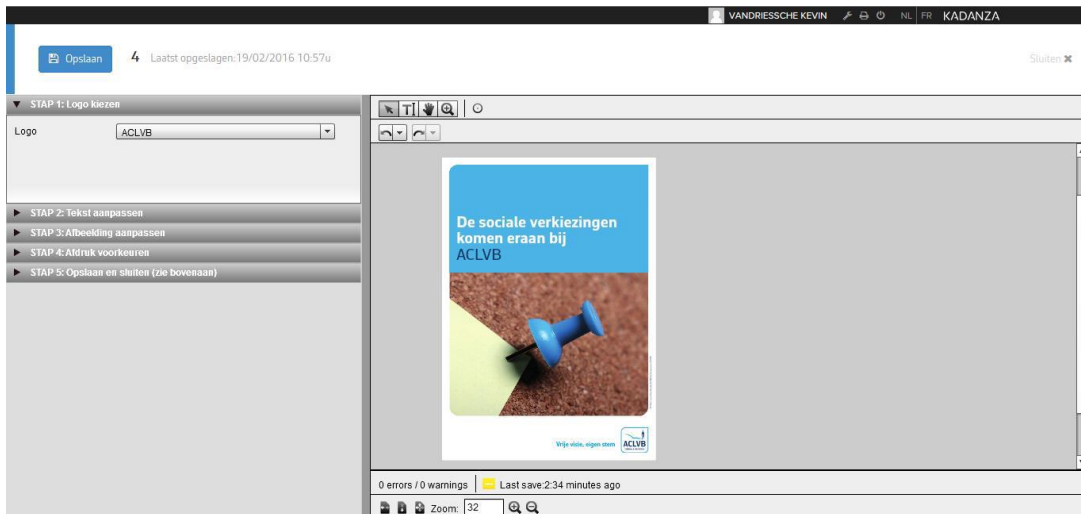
VANDRIESSCHE KEVIN NL | FR KADANZA

Opslaan 4 Laatst opgeslagen:19/02/2016 10:57u

Sluiten ✖

▼ STAP 1: Logo kiezen

Logo ACLVB

▶ STAP 2: Tekst aanpassen

▶ STAP 3: Afbeelding aanpassen

▶ STAP 4: Afdruk voorkeuren

▶ STAP 5: Opslaan en sluiten (zie bovenaan)

De sociale verkiezingen komen eraan bij ACLVB

Vrije visie, eigen stem ACLVB

0 errors / 0 warnings | Last save:2:34 minutes ago

Zoom: 32